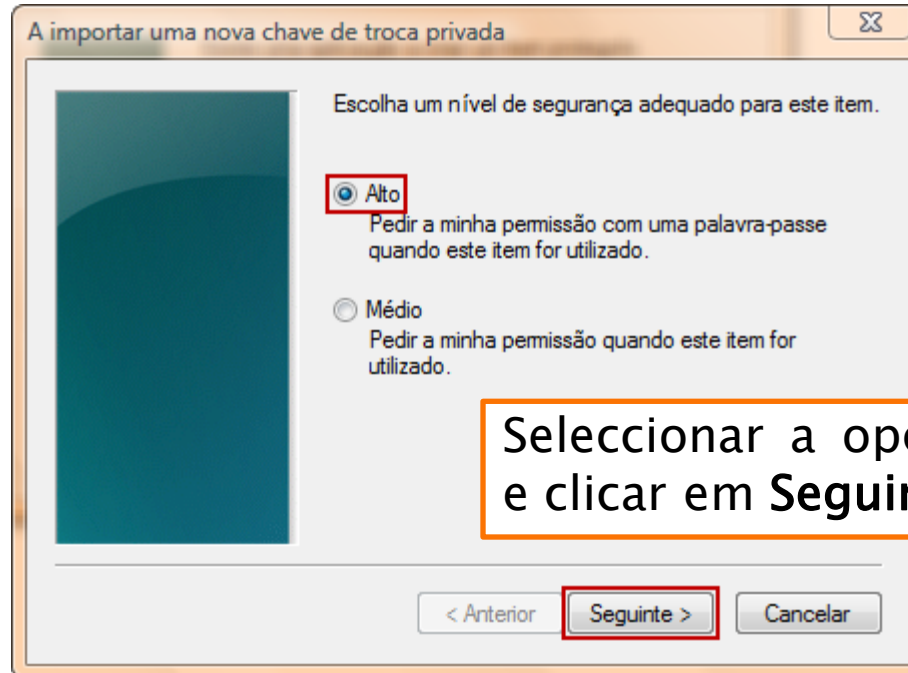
A importar uma nova chave de troca privada

Escolha um nível de segurança adequado para este item.

Alto
Pedir a minha permissão com uma palavra-passe quando este item for utilizado.

Médio
Pedir a minha permissão quando este item for utilizado.

Seleccionar a op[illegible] e clicar em Seguir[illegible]

< Anterior

Seguinte >

Cancelar